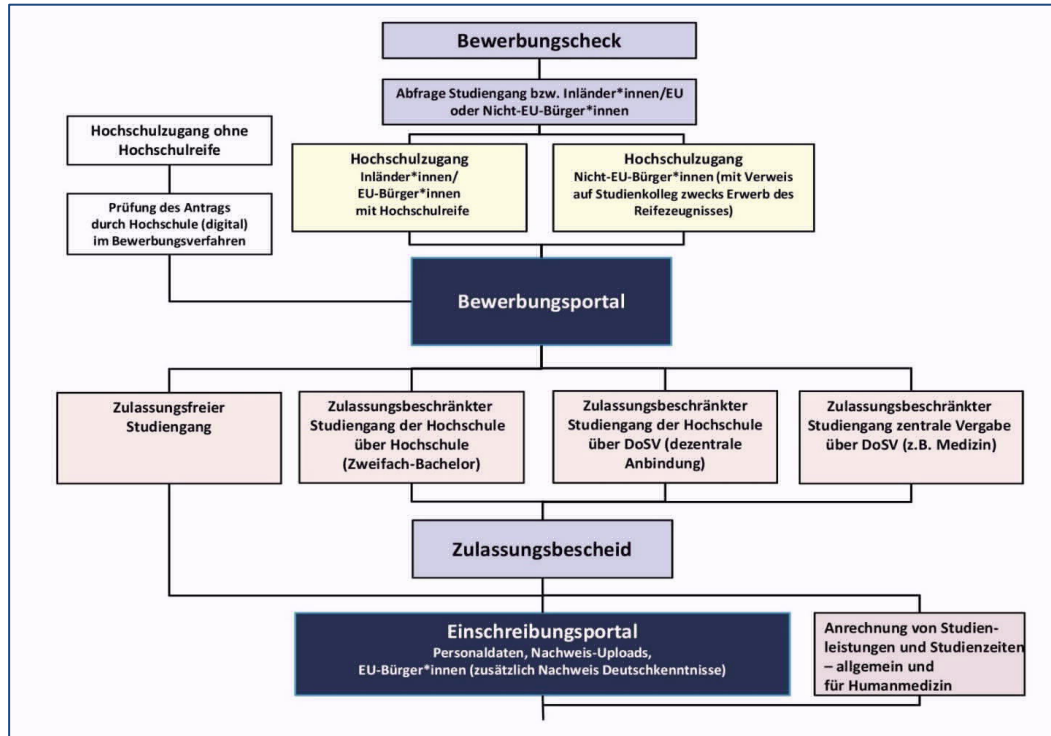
Bewerbungscheck

Abfrage Studiengang bzw. Inländer*innen/EU oder Nicht-EU-Bürger*innen

Hochschulzugang ohne Hochschulreife

Prüfung des Antrags durch Hochschule (digital) im Bewerbungsverfahren

Hochschulzugang Inländer*innen/ EU-Bürger*innen mit Hochschulreife

Hochschulzugang Nicht-EU-Bürger*innen (mit Verweis auf Studienkolleg zwecks Erwerb des Reifezeugnisses)

Bewerbungsportal

Zulassungsfreier Studiengang

Zulassungsbeschränkter Studiengang der Hochschule über Hochschule (Zweifach-Bachelor)

Zulassungsbeschränkter Studiengang der Hochschule über DoSV (dezentrale Anbindung)

Zulassungsbeschränkter Studiengang zentrale Vergabe über DoSV (z.B. Medizin)

Zulassungsbescheid

Einschreibungsportal
Personaldaten, Nachweis-Uploads, EU-Bürger*innen (zusätzlich Nachweis Deutschkenntnisse)

Anrechnung von Studienleistungen und Studienzeiten – allgemein und für Humanmedizin